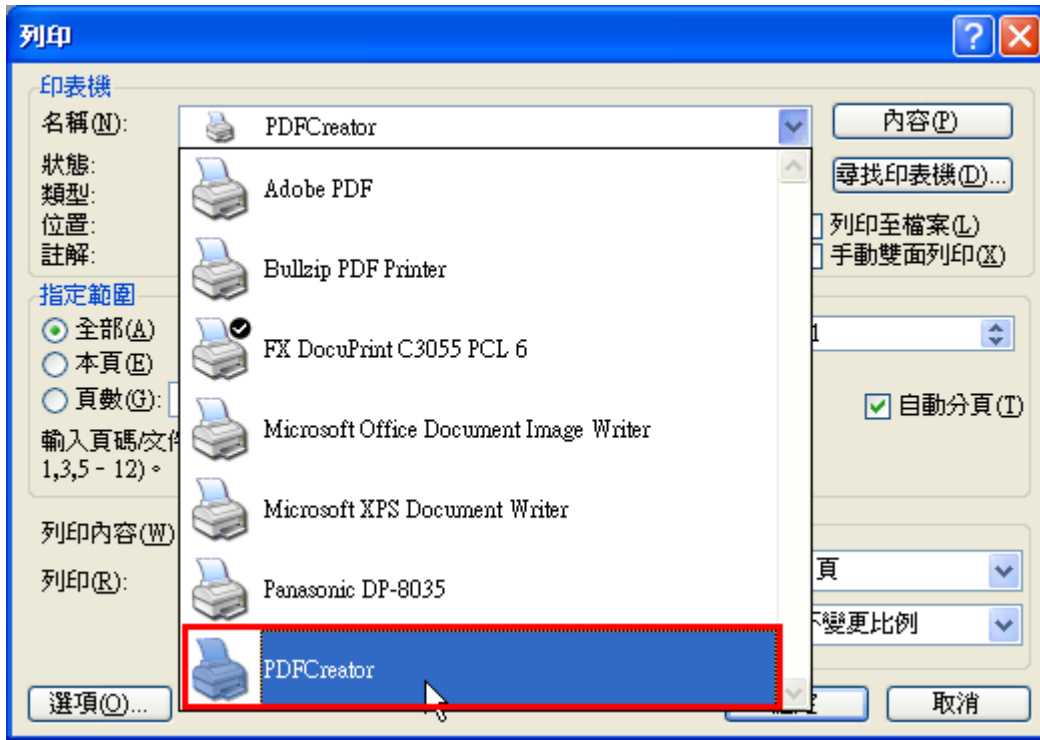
列印

印表機

名稱(N): PDFCreator

內容(P)

狀態:

類型:

位置:

註解:

尋找印表機(D)...

列印至檔案(L)

手動雙面列印(X)

Adobe PDF

Bullzip PDF Printer

FX DocuPrint C3055 PCL 6

Microsoft Office Document Image Writer

Microsoft XPS Document Writer

Panasonic DP-8035

PDFCreator

指定範圍

全部(A)

本頁(E)

頁數(G):

輸入頁碼/文件

1,3,5 - 12)。

1

自動分頁(T)

列印內容(W)

列印(R):

頁

不變更比例

選項(O)...

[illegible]

取消